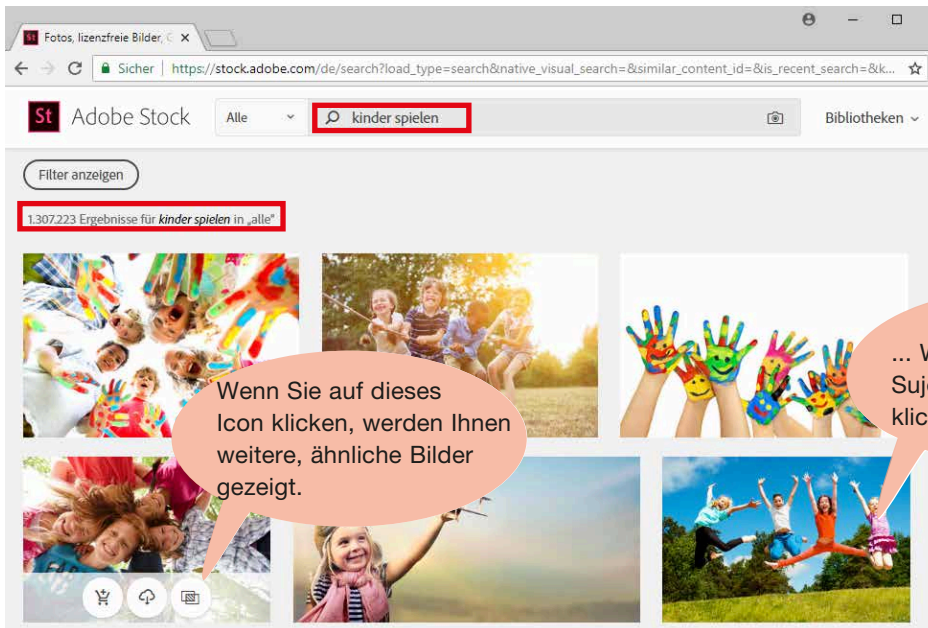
Fotos, lizenzfreie Bilder, G ×

Sicher | https://stock.adobe.com/de/search?load_type=search&native_visual_search=&similar_content_id=&is_recent_search=&k...

St Adobe Stock

Alle

kinder spielen

Bibliotheken

Filter anzeigen

1.307.223 Ergebnisse für *kinder spielen* in „alle"

Wenn Sie auf dieses Icon klicken, werden Ihnen weitere, ähnliche Bilder gezeigt.

... W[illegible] Suj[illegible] klic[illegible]